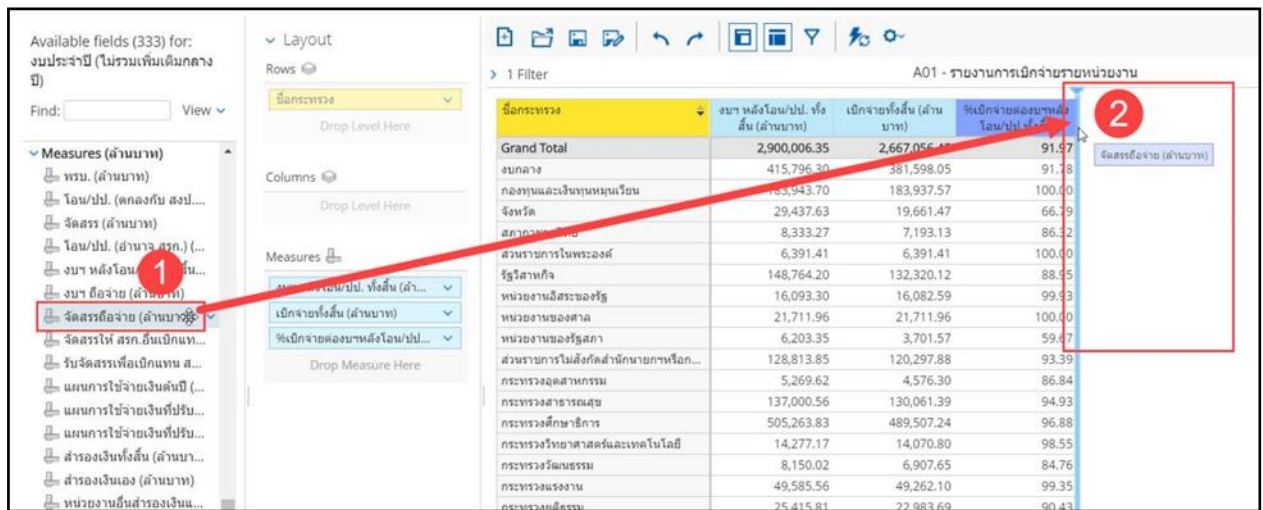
Available fields (333) for: งบประจำปี (ไม่รวมเพิ่มเติมกลางปี)

Find: View

Measures (ล้านบาท)
พรบ. (ล้านบาท)
โอน/ปป. (ตกลงกับ สงป....
จัดสรร (ล้านบาท)
โอน/ปป. (อำนาจ สรก.) (...
งบฯ หลังโอน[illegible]
งบฯ ถือจ่าย (ล้านบาท)
จัดสรรถือจ่าย (ล้านบาท)
จัดสรรให้ สรก.อื่นเบิกแท...
รับจัดสรรเพื่อเบิกแทน ส...
แผนการใช้จ่ายเงินต้นปี (...
แผนการใช้จ่ายเงินที่ปรับ...
แผนการใช้จ่ายเงินที่ปรับ...
สำรองเงินทั้งสิ้น (ล้านบา...
สำรองเงินเอง (ล้านบาท)
หน่วยงานอื่นสำรองเงินน...

Layout
Rows
ชื่อกระทรวง
Drop Level Here

Columns
Drop Level Here

Measures
งบฯ หลังโอน/ปป. ทั้งสิ้น (ล้า...
เบิกจ่ายทั้งสิ้น (ล้านบาท)
%เบิกจ่ายต่องบฯหลังโอน/ปป...
Drop Measure Here

1

> 1 Filter
A01 - รายงานการเบิกจ่ายรายหน่วยงาน

| ชื่อกระทรวง | งบฯ หลังโอน/ปป. ทั้งสิ้น (ล้านบาท) | เบิกจ่ายทั้งสิ้น (ล้านบาท) | %เบิกจ่ายต่องบฯหลังโอน/ปป. ทั้งสิ้น |
|---|---|---|---|
| Grand Total | 2,900,006.35 | 2,667,056.4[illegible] | 91.97 |
| งบกลาง | 415,796.30 | 381,598.05 | 91.78 |
| กองทุนและเงินทุนหมุนเวียน | 183,943.70 | 183,937.57 | 100.00 |
| จังหวัด | 29,437.63 | 19,661.47 | 66.79 |
| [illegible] | 8,333.27 | 7,193.13 | 86.32 |
| ส่วนราชการในพระองค์ | 6,391.41 | 6,391.41 | 100.00 |
| รัฐวิสาหกิจ | 148,764.20 | 132,320.12 | 88.95 |
| หน่วยงานอิสระของรัฐ | 16,093.30 | 16,082.59 | 99.93 |
| หน่วยงานของศาล | 21,711.96 | 21,711.96 | 100.00 |
| หน่วยงานของรัฐสภา | 6,203.35 | 3,701.57 | 59.67 |
| ส่วนราชการไม่สังกัดสำนักนายกฯหรือก... | 128,813.85 | 120,297.88 | 93.39 |
| กระทรวงอุตสาหกรรม | 5,269.62 | 4,576.30 | 86.84 |
| กระทรวงสาธารณสุข | 137,000.56 | 130,061.39 | 94.93 |
| กระทรวงศึกษาธิการ | 505,263.83 | 489,507.24 | 96.88 |
| กระทรวงวิทยาศาสตร์และเทคโนโลยี | 14,277.17 | 14,070.80 | 98.55 |
| กระทรวงวัฒนธรรม | 8,150.02 | 6,907.65 | 84.76 |
| กระทรวงแรงงาน | 49,585.56 | 49,262.10 | 99.35 |
| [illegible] | 25,415.81 | 22,983.69 | 90.43 |

2
จัดสรรถือจ่าย (ล้านบาท)